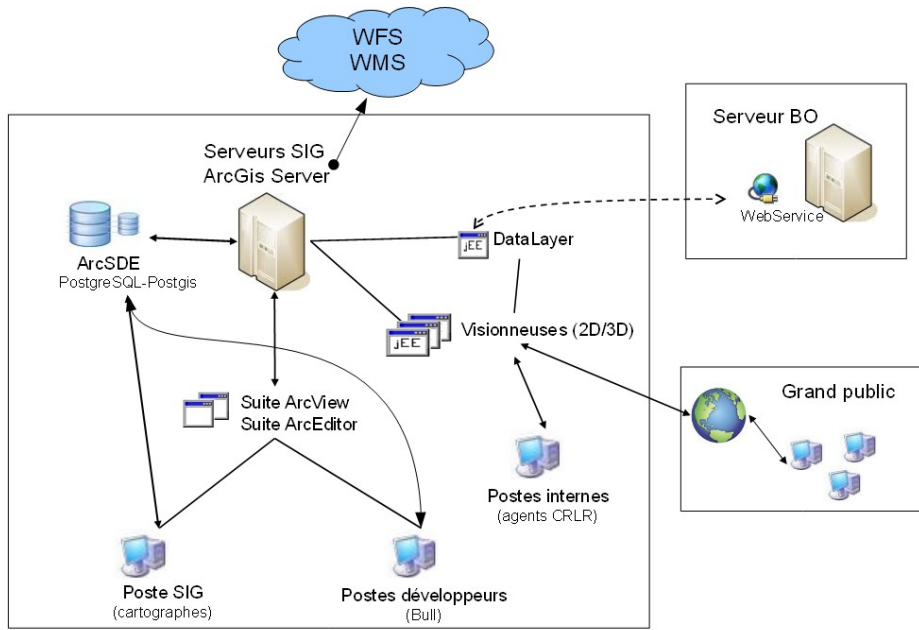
WFS
WMS

Serveurs SIG
ArcGis Server

Serveur BO

WebService

ArcSDE
PostgreSQL-Postgis

JEE DataLayer

JEE Visionneuses (2D/3D)

Grand public

Suite ArcView
Suite ArcEditor

Postes internes
(agents CRLR)

Poste SIG
(cartographes)

Postes développeurs
(Bull)